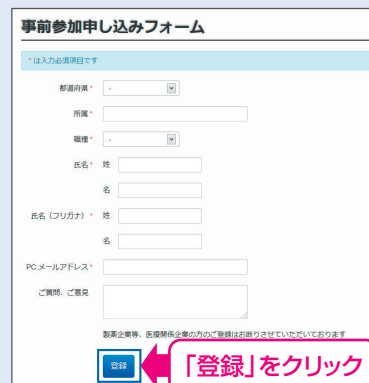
事前参加申し込みフォーム

* は入力必須項目です

都道府県 * -

所属 *

職種 * -

氏名 * 姓

名

氏名（フリガナ） * 姓

名

PC メールアドレス *

ご質問、ご意見

製薬企業等、医療関係企業の方のご登録はお断りさせていただいております

登録

「登録」をクリック